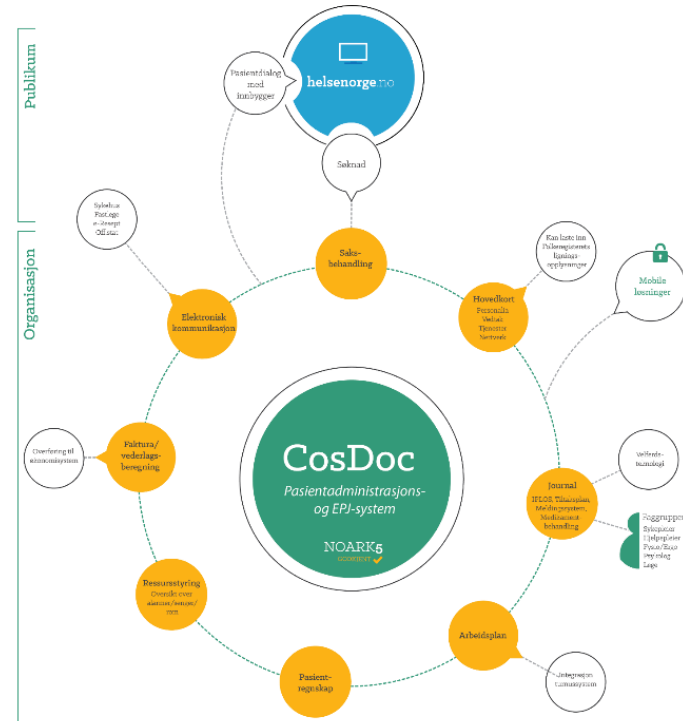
Publikum

Organisasjon

helsenorge.no

Pasientdialog med innbygger

Søknad

Sykehus
Fastlege
e-Resept
Off.stat.

Saksbehandling

Kan laste inn Folkeregisterets ligasjonsopplysninger

Hovedkort
Personalia
Vedtak
Tjenester
Nettverk

Mobile løsninger

Elektronisk kommunikasjon

Overføring til økonomisystem

Faktura/vederlagsberegning

CosDoc
Pasientadministrasjons- og EPJ-system

NOARK5
GODKJENT

Velferdsteknologi

Journal
IPLOS, Tiltaksplan, Meldingssystem, Medikamentbehandling

Fagrupper
Sykepleier
Hjelpepleier
Fysio/Ergo
Psykolog
Lege

Ressursstyring
Oversikt over aktører/senger/rom

Arbeidsplan

Integrasjon turnussystem

Pasientregnskap